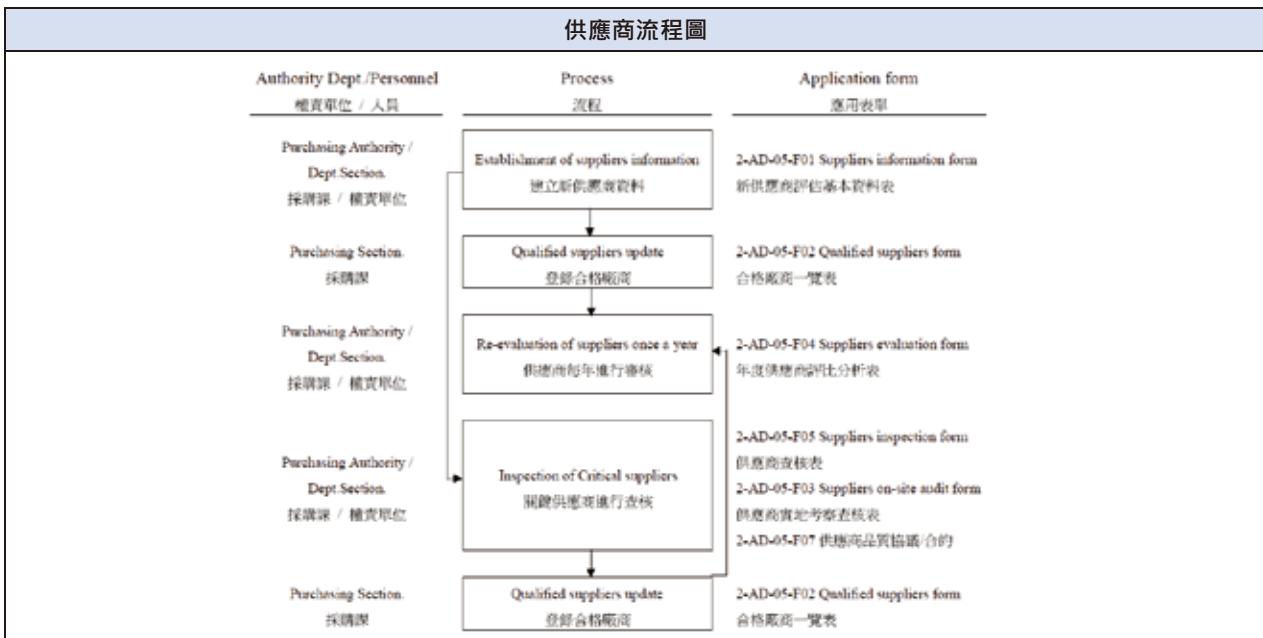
供應商流程圖

| Authority Dept./Personnel 權責單位 / 人員 | Process 流程 | Application form 應用表單 |
|---|---|---|
| Purchasing Authority / Dept.Section. 採購課 / 權責單位 | Establishment of suppliers information 建立新供應商資料 | 2-AD-05-F01 Suppliers information form 新供應商評估基本資料表 |
| Purchasing Section. 採購課 | Qualified suppliers update 登錄合格廠商 | 2-AD-05-F02 Qualified suppliers form 合格廠商一覽表 |
| Purchasing Authority / Dept.Section. 採購課 / 權責單位 | Re-evaluation of suppliers once a year 供應商每年進行審核 | 2-AD-05-F04 Suppliers evaluation form 年度供應商評比分析表 |
| Purchasing Authority / Dept.Section. 採購課 / 權責單位 | Inspection of Critical suppliers 關鍵供應商進行查核 | 2-AD-05-F05 Suppliers inspection form 供應商查核表 2-AD-05-F03 Suppliers on-site audit form 供應商實地考察查核表 2-AD-05-F07 供應商品質協議/合約 |
| Purchasing Section. 採購課 | Qualified suppliers update 登錄合格廠商 | 2-AD-05-F02 Qualified suppliers form 合格廠商一覽表 |